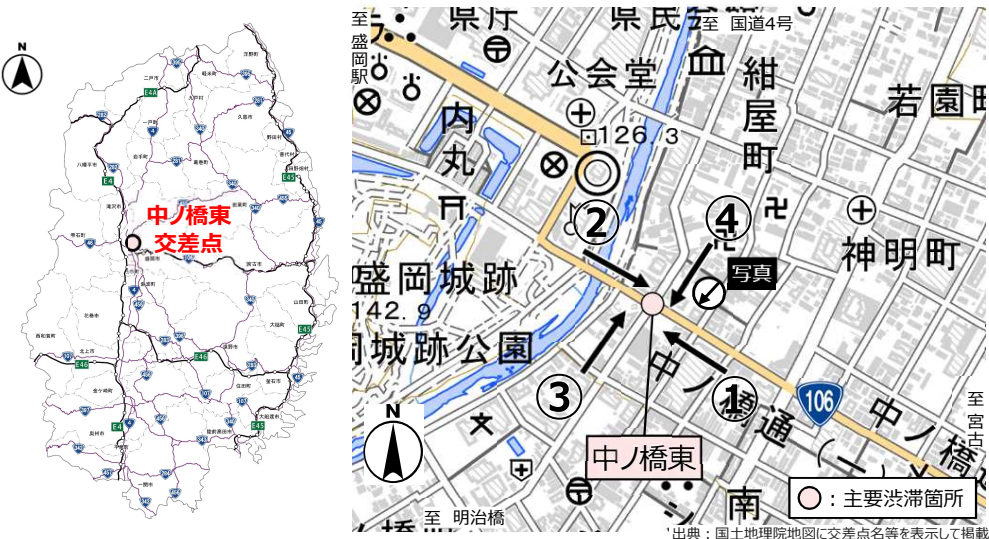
N

中ノ橋東
交差点

至盛岡駅

県庁

県民

至 国道4号

公会堂

紺屋町

若園町

内丸

126.3

②

④

神明町

写真

盛岡城跡

142.9

岩手城跡公園

③

①

中ノ橋通

106

至宮古

中ノ橋

N

中ノ橋東

南

○：主要渋滞箇所

至 明治橋

出典：国土地理院地図に交差点名等を表示して掲載